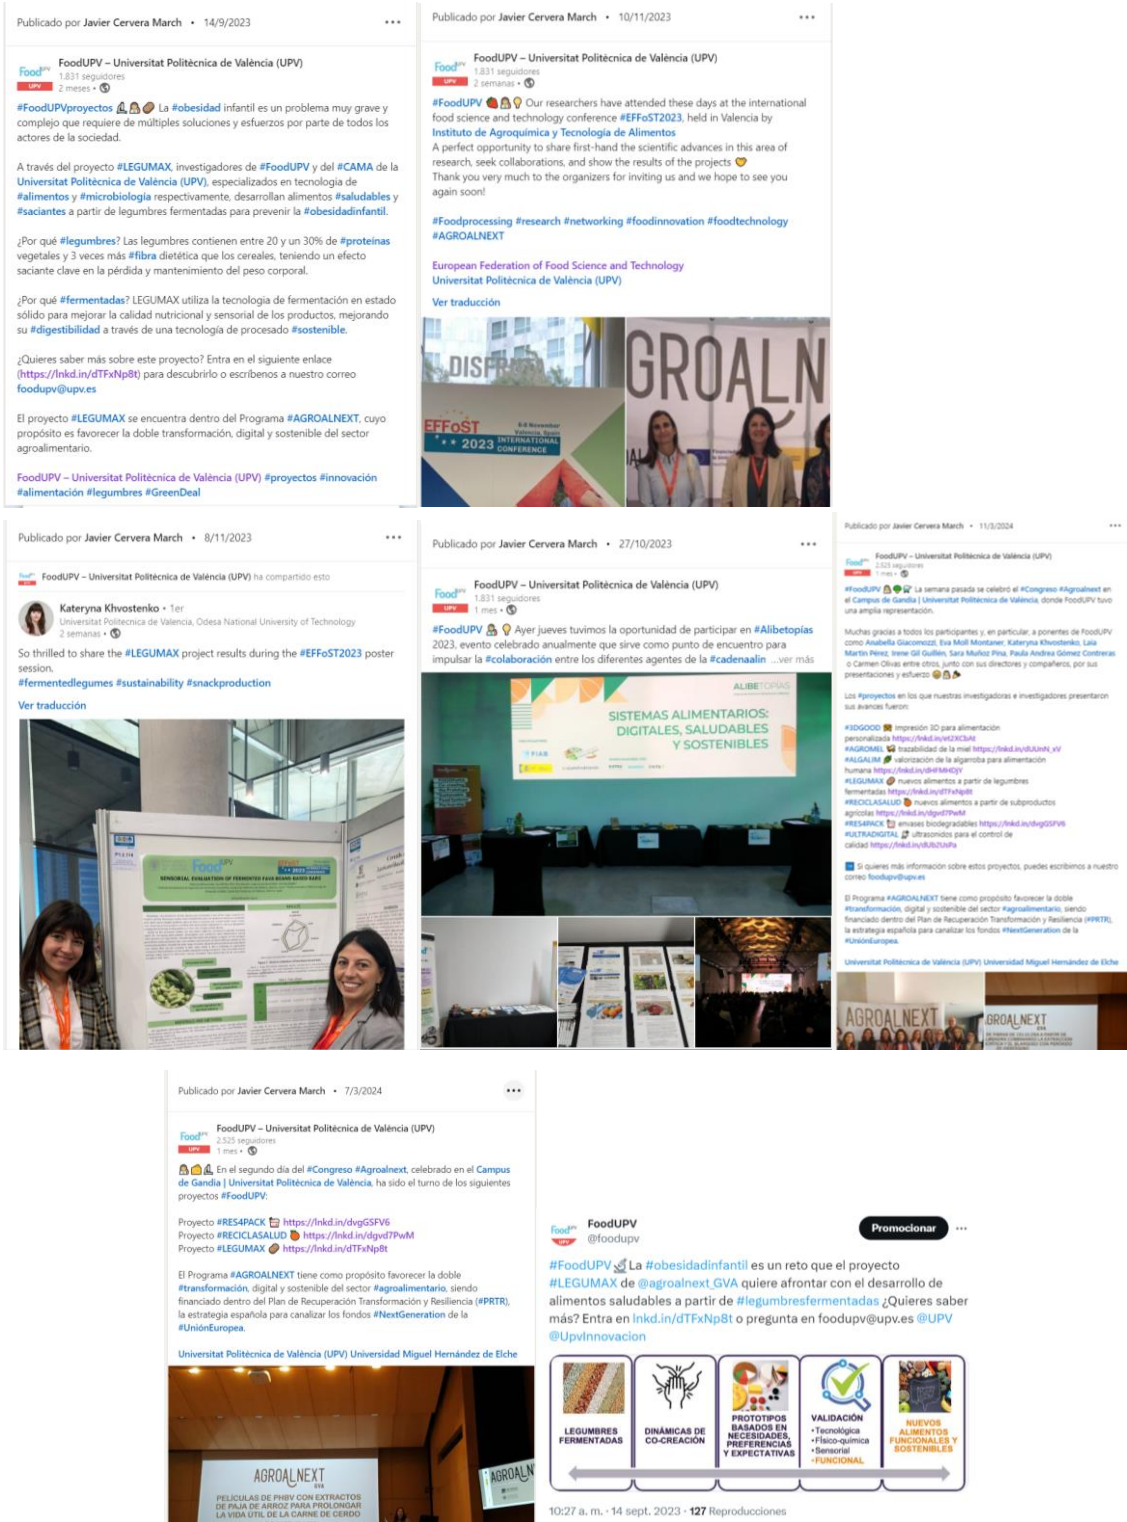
Publicado por Javier Cervera March • 14/9/2023 ···

FoodUPV – Universitat Politècnica de València (UPV)
1.831 seguidores
2 meses •

#FoodUPVproyectos La #obesidad infantil es un problema muy grave y complejo que requiere de múltiples soluciones y esfuerzos por parte de todos los actores de la sociedad.

A través del proyecto #LEGUMAX, investigadores de #FoodUPV y del #CAMA de la Universitat Politècnica de València (UPV), especializados en tecnología de #alimentos y #microbiologia respectivamente, desarrollan alimentos #saludables y #saciantes a partir de legumbres fermentadas para prevenir la #obesidadinfantil.

¿Por qué #legumbres? Las legumbres contienen entre 20 y un 30% de #proteinas vegetales y 3 veces más #fibra dietética que los cereales, teniendo un efecto saciante clave en la pérdida y mantenimiento del peso corporal.

¿Por qué #fermentadas? LEGUMAX utiliza la tecnología de fermentación en estado sólido para mejorar la calidad nutricional y sensorial de los productos, mejorando su #digestibilidad a través de una tecnología de procesado #sostenible.

¿Quieres saber más sobre este proyecto? Entra en el siguiente enlace (https://lnkd.in/dTFxNp8t) para descubrirlo o escríbenos a nuestro correo foodupv@upv.es

El proyecto #LEGUMAX se encuentra dentro del Programa #AGROALNEXT, cuyo propósito es favorecer la doble transformación, digital y sostenible del sector agroalimentario.

FoodUPV – Universitat Politècnica de València (UPV) #proyectos #innovación #alimentación #legumbres #GreenDeal

Publicado por Javier Cervera March • 10/11/2023 ···

FoodUPV – Universitat Politècnica de València (UPV)
1.831 seguidores
2 semanas •

#FoodUPV Our researchers have attended these days at the international food science and technology conference #EFFoST2023, held in Valencia by Instituto de Agroquímica y Tecnología de Alimentos
A perfect opportunity to share first-hand the scientific advances in this area of research, seek collaborations, and show the results of the projects
Thank you very much to the organizers for inviting us and we hope to see you again soon!

#Foodprocessing #research #networking #foodinnovation #foodtechnology #AGROALNEXT

European Federation of Food Science and Technology
Universitat Politècnica de València (UPV)

Ver traducción

EFFoST 2023 INTERNATIONAL CONFERENCE
GROALN

Publicado por Javier Cervera March • 8/11/2023 ···

FoodUPV – Universitat Politècnica de València (UPV) ha compartido esto

Kateryna Khvostenko • 1er
Universitat Politecnica de Valencia, Odesa National University of Technology
2 semanas •

So thrilled to share the #LEGUMAX project results during the #EFFoST2023 poster session.
#fermentedlegumes #sustainability #snackproduction

Ver traducción

SENSORIAL EVALUATION OF FERMENTED FAVA BEANS BASED BARS

Publicado por Javier Cervera March • 27/10/2023 ···

FoodUPV – Universitat Politècnica de València (UPV)
1.831 seguidores
1 mes •

#FoodUPV Ayer jueves tuvimos la oportunidad de participar en #Alibetopías 2023, evento celebrado anualmente que sirve como punto de encuentro para impulsar la #colaboración entre los diferentes agentes de la #cadenaalin ...ver más

ALIBETOPIAS
SISTEMAS ALIMENTARIOS: DIGITALES, SALUDABLES Y SOSTENIBLES

Publicado por Javier Cervera March • 11/3/2024 ···

FoodUPV – Universitat Politècnica de València (UPV)
2.525 seguidores
1 mes •

#FoodUPV La semana pasada se celebró el #Congreso #Agroalnext en el Campus de Gandia | Universitat Politècnica de València, donde FoodUPV tuvo una amplia representación.

Muchas gracias a todos los participantes y, en particular, a ponentes de FoodUPV como Anabella Giacomozzi, Eva Moll Montaner, Kateryna Khvostenko, Laia Martin Pérez, Irene Gil Guillén, Sara Muñoz Pina, Paula Andrea Gómez Contreras o Carmen Olivas entre otros, junto con sus directores y compañeros, por sus presentaciones y esfuerzo

Los #proyectos en los que nuestras investigadoras e investigadores presentaron sus avances fueron:

#3DGOOD Impresión 3D para alimentación personalizada https://lnkd.in/et2XCbAt
#AGROMIEL trazabilidad de la miel https://lnkd.in/dUUnN_xV
#ALGALIM valorización de la algarroba para alimentación humana https://lnkd.in/dHFMHDjY
#LEGUMAX nuevos alimentos a partir de legumbres fermentadas https://lnkd.in/dTFxNp8t
#RECICLASALUD nuevos alimentos a partir de subproductos agrícolas https://lnkd.in/dgvd7PwM
#RES4PACK envases biodegradables https://lnkd.in/dvgGSFV6
#ULTRADIGITAL ultrasonidos para el control de calidad https://lnkd.in/dUb2UsPa

Si quieres más información sobre estos proyectos, puedes escribirnos a nuestro correo foodupv@upv.es

El Programa #AGROALNEXT tiene como propósito favorecer la doble #transformación, digital y sostenible del sector #agroalimentario, siendo financiado dentro del Plan de Recuperación Transformación y Resiliencia (#PRTR), la estrategia española para canalizar los fondos #NextGeneration de la #UniónEuropea.

Universitat Politècnica de València (UPV) Universidad Miguel Hernández de Elche

AGROALNEXT
AGROALNEXT

Publicado por Javier Cervera March • 7/3/2024 ···

FoodUPV – Universitat Politècnica de València (UPV)
2.525 seguidores
1 mes •

En el segundo día del #Congreso #Agroalnext, celebrado en el Campus de Gandia | Universitat Politècnica de València, ha sido el turno de los siguientes proyectos #FoodUPV:

Proyecto #RES4PACK https://lnkd.in/dvgGSFV6
Proyecto #RECICLASALUD https://lnkd.in/dgvd7PwM
Proyecto #LEGUMAX https://lnkd.in/dTFxNp8t

El Programa #AGROALNEXT tiene como propósito favorecer la doble #transformación, digital y sostenible del sector #agroalimentario, siendo financiado dentro del Plan de Recuperación Transformación y Resiliencia (#PRTR), la estrategia española para canalizar los fondos #NextGeneration de la #UniónEuropea.

Universitat Politècnica de València (UPV) Universidad Miguel Hernández de Elche

AGROALNEXT
PELÍCULAS DE PHBV CON EXTRACTOS DE PAJA DE ARROZ PARA PROLONGAR LA VIDA ÚTIL DE LA CARNE DE CERDO
AGROALN

FoodUPV
@foodupv
Promocionar ···

#FoodUPV La #obesidadinfantil es un reto que el proyecto #LEGUMAX de @agroalnext_GVA quiere afrontar con el desarrollo de alimentos saludables a partir de #legumbresfermentadas ¿Quieres saber más? Entra en lnkd.in/dTFxNp8t o pregunta en foodupv@upv.es @UPV @UpvInnovacion

LEGUMBRES FERMENTADAS
DINÁMICAS DE CO-CREACIÓN
PROTOTIPOS BASADOS EN NECESIDADES, PREFERENCIAS Y EXPECTATIVAS
VALIDACIÓN •Tecnológica •Físico-química •Sensorial •FUNCIONAL
NUEVOS ALIMENTOS FUNCIONALES Y SOSTENIBLES

10:27 a. m. · 14 sept. 2023 · 127 Reproducciones